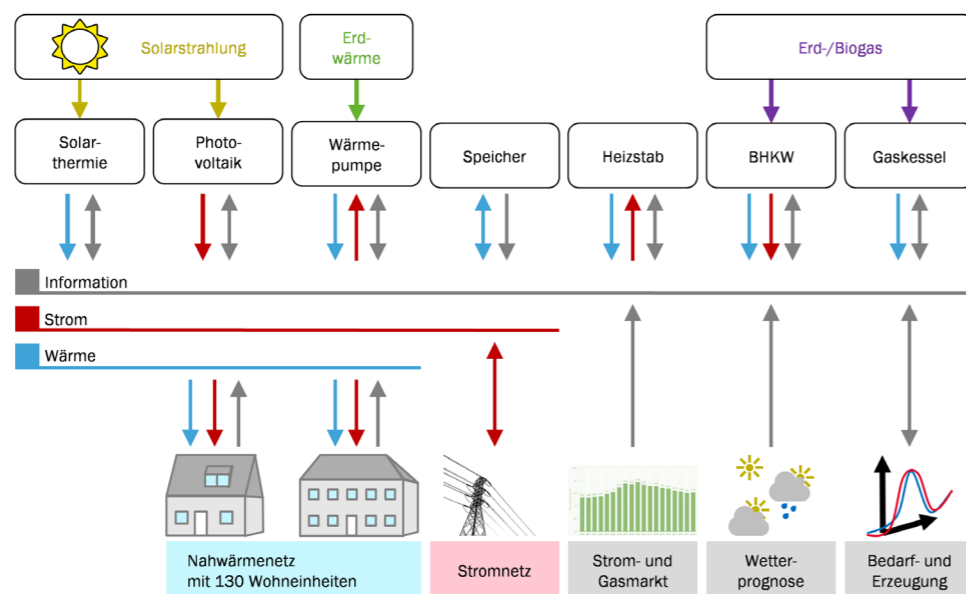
Solarstrahlung

Erd-
wärme

Erd-/Biogas

Solar-
thermie

Photo-
voltaik

Wärme-
pumpe

Speicher

Heizstab

BHKW

Gaskessel

Information

Strom

Wärme

Nahwärmenetz
mit 130 Wohneinheiten

Stromnetz

Strom- und
Gasmarkt

Wetter-
prognose

Bedarf- und
Erzeugung